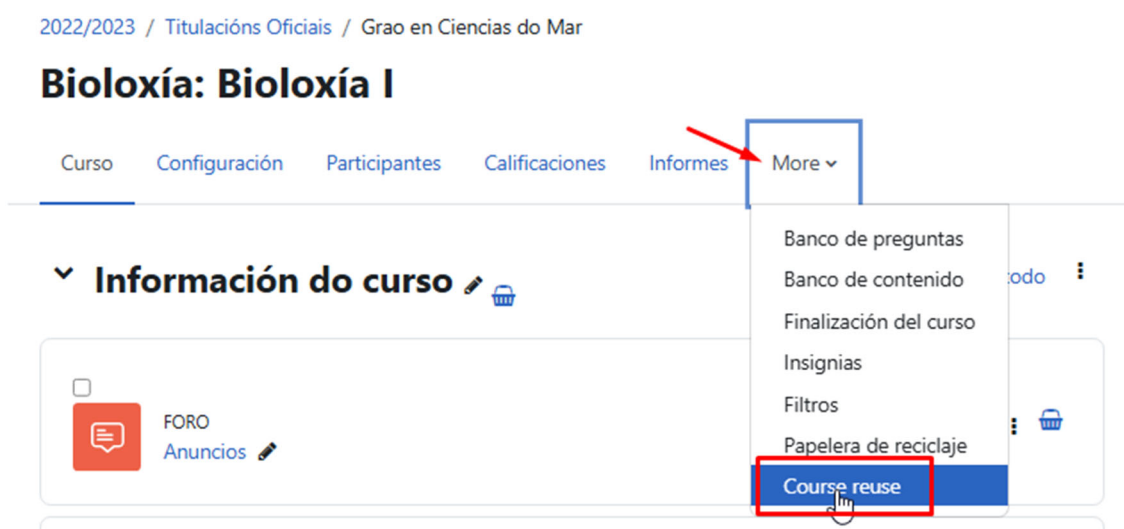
2022/2023 / Titulacións Oficiais / Grao en Ciencias do Mar

Bioloxía: Bioloxía I

Curso Configuración Participantes Calificaciones Informes More

Información do curso

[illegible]todo

FORO
Anuncios

Banco de preguntas
Banco de contenido
Finalización del curso
Insignias
Filtros
Papelera de reciclaje
Course reuse